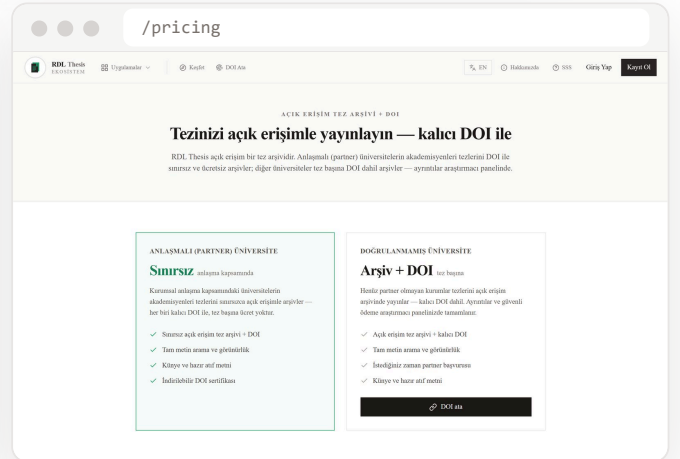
/pricing

RDL Thesis EKOSİSTEM

Uygulamalar

Keşfet

DOI Ata

EN

Hakkımızda

SSS

Giriş Yap

Kayıt Ol

AÇIK ERİŞİM TEZ ARŞİVİ + DOI

Tezinizi açık erişimle yayınlayın — kalıcı DOI ile

RDL Thesis açık erişim bir tez arşividir. Anlaşmalı (partner) üniversitelerin akademisyenleri tezlerini DOI ile sınırsız ve ücretsiz arşivler; diğer üniversiteler tez başına DOI dahil arşivler — ayrıntılar araştırmacı panelinde.

ANLAŞMALI (PARTNER) ÜNİVERSİTE

Sınırsız anlaşma kapsamında

Kurumsal anlaşma kapsamındaki üniversitelerin akademisyenleri tezlerini sınırsızca açık erişim arşivler — her biri kalıcı DOI ile, tez başına ücret yoktur.

Sınırsız açık erişim tez arşivi + DOI

Tam metin arama ve görünürlük

Künye ve hazır atıf metni

İndirilebilir DOI sertifikası

DOĞRULANMAMIŞ ÜNİVERSİTE

Arşiv + DOI tez başına

Henüz partner olmayan kurumlar tezlerini açık erişim arşivinde yayınlar — kalıcı DOI dahil. Ayrıntılar ve güvenli ödeme araştırmacı panelinde tamamlanır.

Açık erişim tez arşivi + kalıcı DOI

Tam metin arama ve görünürlük

İstediğiniz zaman partner başvurusu

Künye ve hazır atıf metni

DOI ata